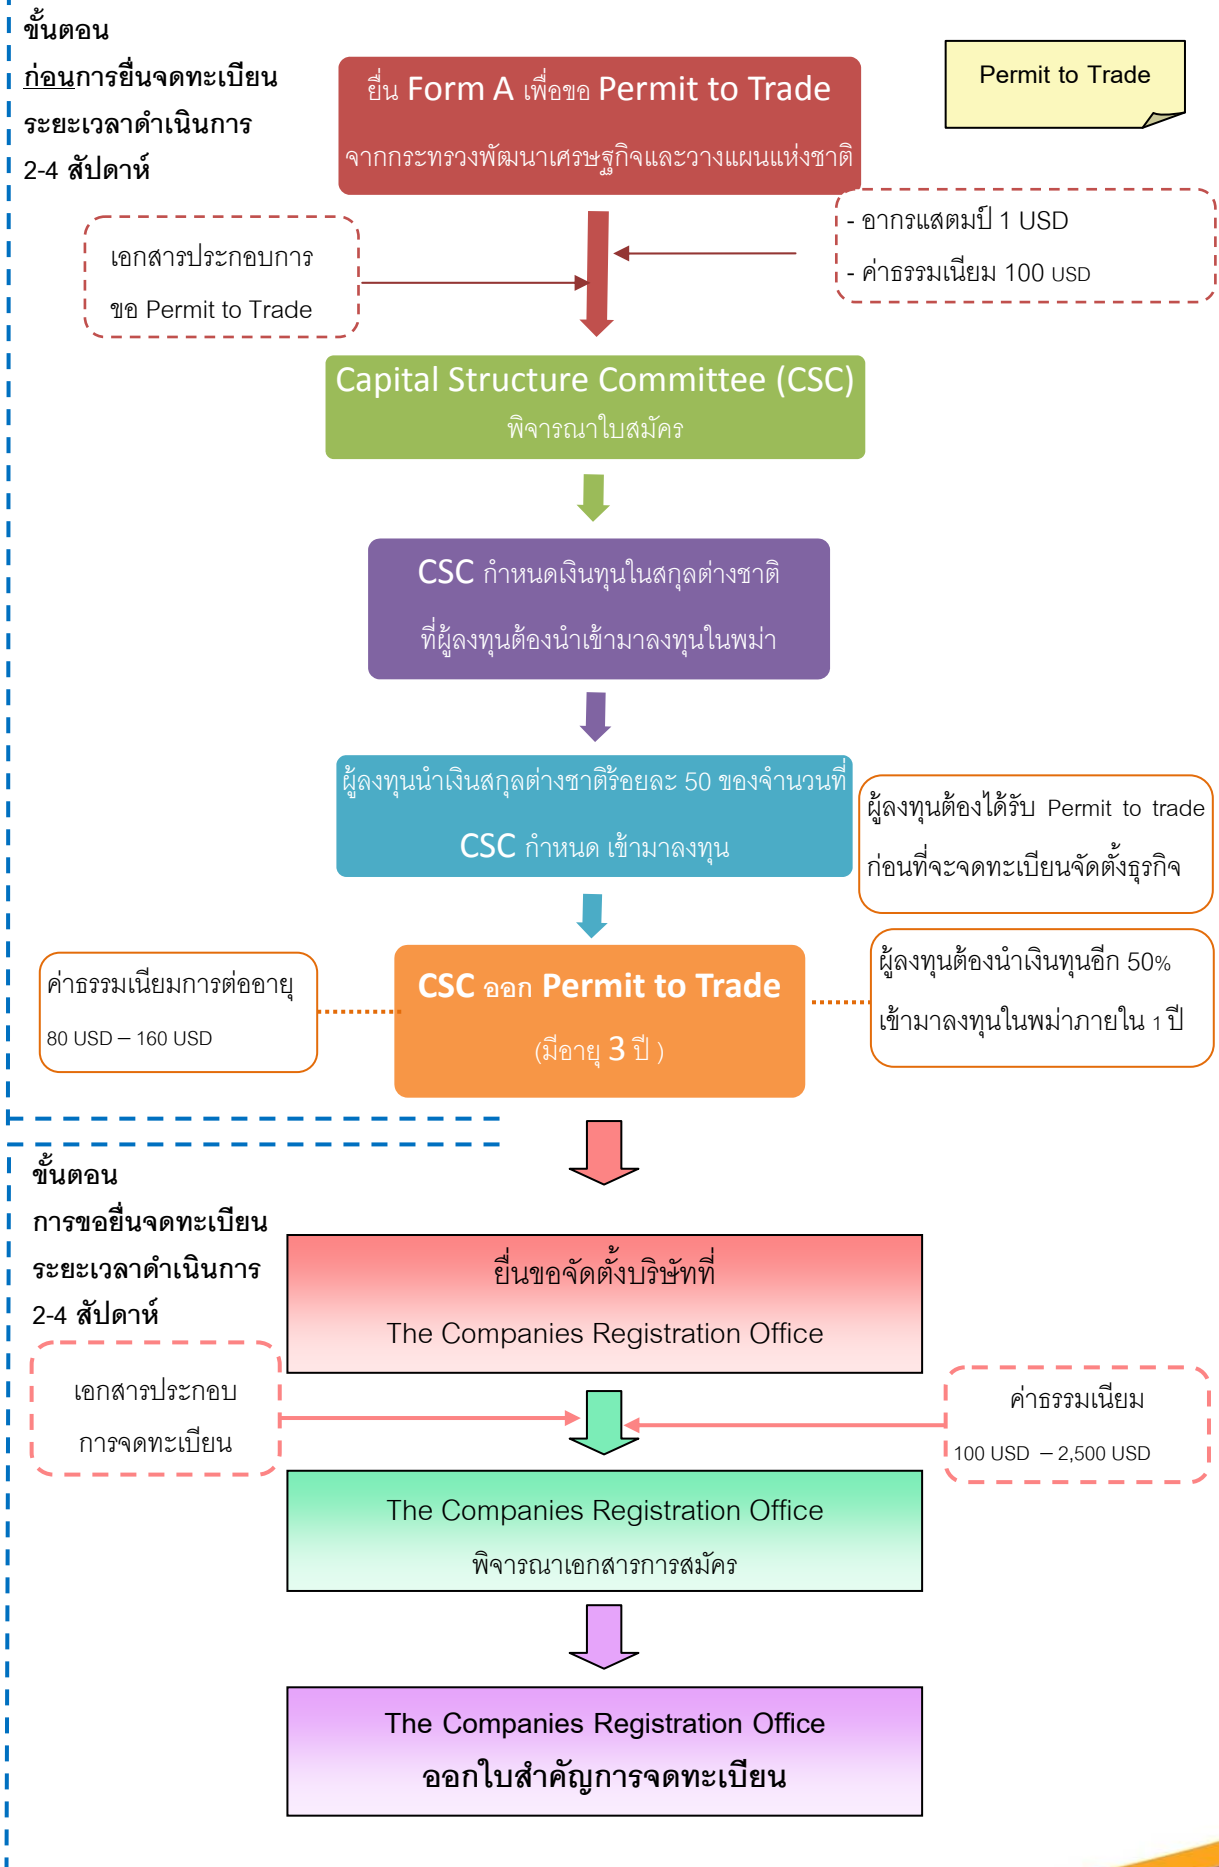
ขั้นตอน
ก่อนการยื่นจดทะเบียน
ระยะเวลาดำเนินการ
2-4 สัปดาห์

ยื่น Form A เพื่อขอ Permit to Trade
จากกระทรวงพัฒนาเศรษฐกิจและวางแผนแห่งชาติ

Permit to Trade

เอกสารประกอบการ
ขอ Permit to Trade

- อากรแสตมป์ 1 USD
- ค่าธรรมเนียม 100 USD

Capital Structure Committee (CSC)
พิจารณาใบสมัคร

CSC กำหนดเงินทุนในสกุลต่างชาติ
ที่ผู้ลงทุนต้องนำเข้ามาลงทุนในพม่า

ผู้ลงทุนนำเงินสกุลต่างชาติร้อยละ 50 ของจำนวนที่
CSC กำหนด เข้ามาลงทุน

ผู้ลงทุนต้องได้รับ Permit to trade
ก่อนที่จะจดทะเบียนจัดตั้งธุรกิจ

ค่าธรรมเนียมการต่ออายุ
80 USD – 160 USD

CSC ออก Permit to Trade
(มีอายุ 3 ปี )

ผู้ลงทุนต้องนำเงินทุนอีก 50%
เข้ามาลงทุนในพม่าภายใน 1 ปี

ขั้นตอน
การขอยื่นจดทะเบียน
ระยะเวลาดำเนินการ
2-4 สัปดาห์

ยื่นขอจัดตั้งบริษัทที่
The Companies Registration Office

เอกสารประกอบ
การจดทะเบียน

ค่าธรรมเนียม
100 USD – 2,500 USD

The Companies Registration Office
พิจารณาเอกสารการสมัคร

The Companies Registration Office
ออกใบสำคัญการจดทะเบียน